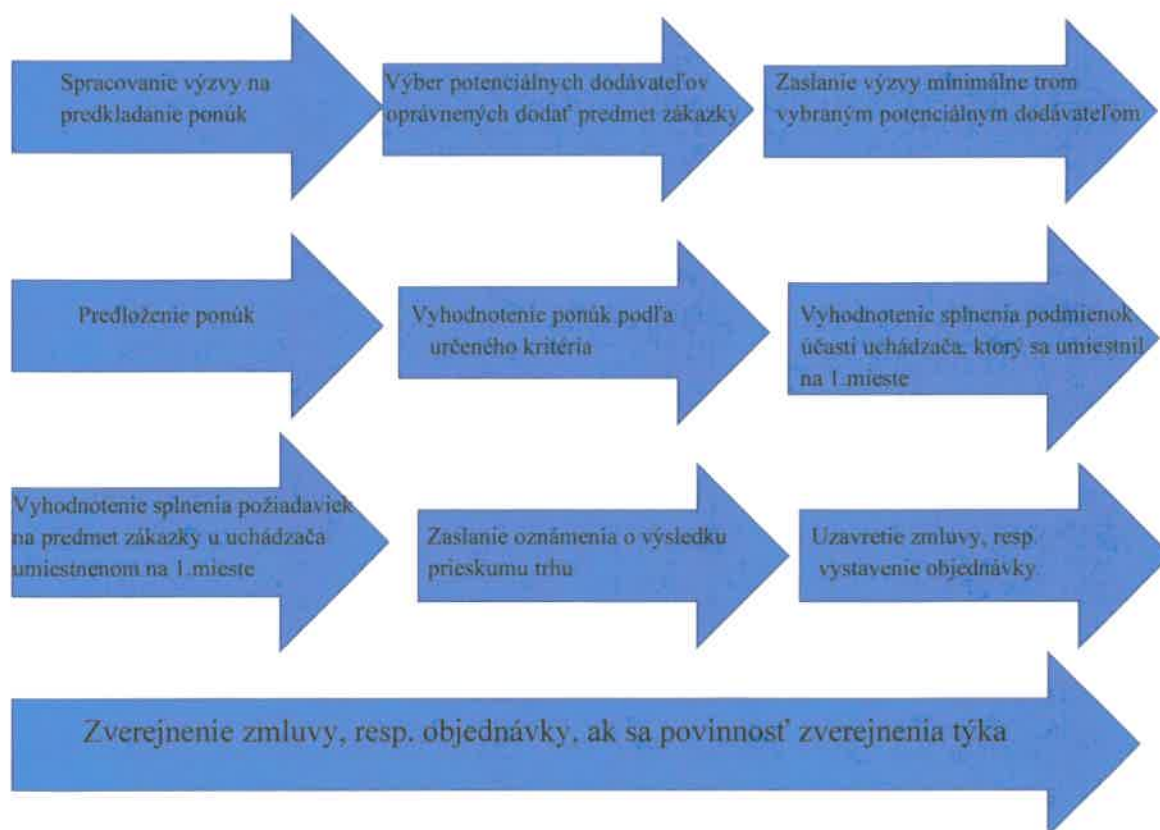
Spracovanie výzvy na predkladanie ponúk

Výber potenciálnych dodávateľov oprávnených dodať predmet zákazky

Zaslanie výzvy minimálne trom vybraným potenciálnym dodávateľom

Predloženie ponúk

Vyhodnotenie ponúk podľa určeného kritéria

Vyhodnotenie splnenia podmienok účasti uchádzača, ktorý sa umiestnil na 1.mieste

Vyhodnotenie splnenia požiadaviek na predmet zákazky u uchádzača umiestnenom na 1.mieste

Zaslanie oznámenia o výsledku prieskumu trhu

Uzavretie zmluvy, resp. vystavenie objednávky

Zverejnenie zmluvy, resp. objednávky, ak sa povinnosť zverejnenia týka